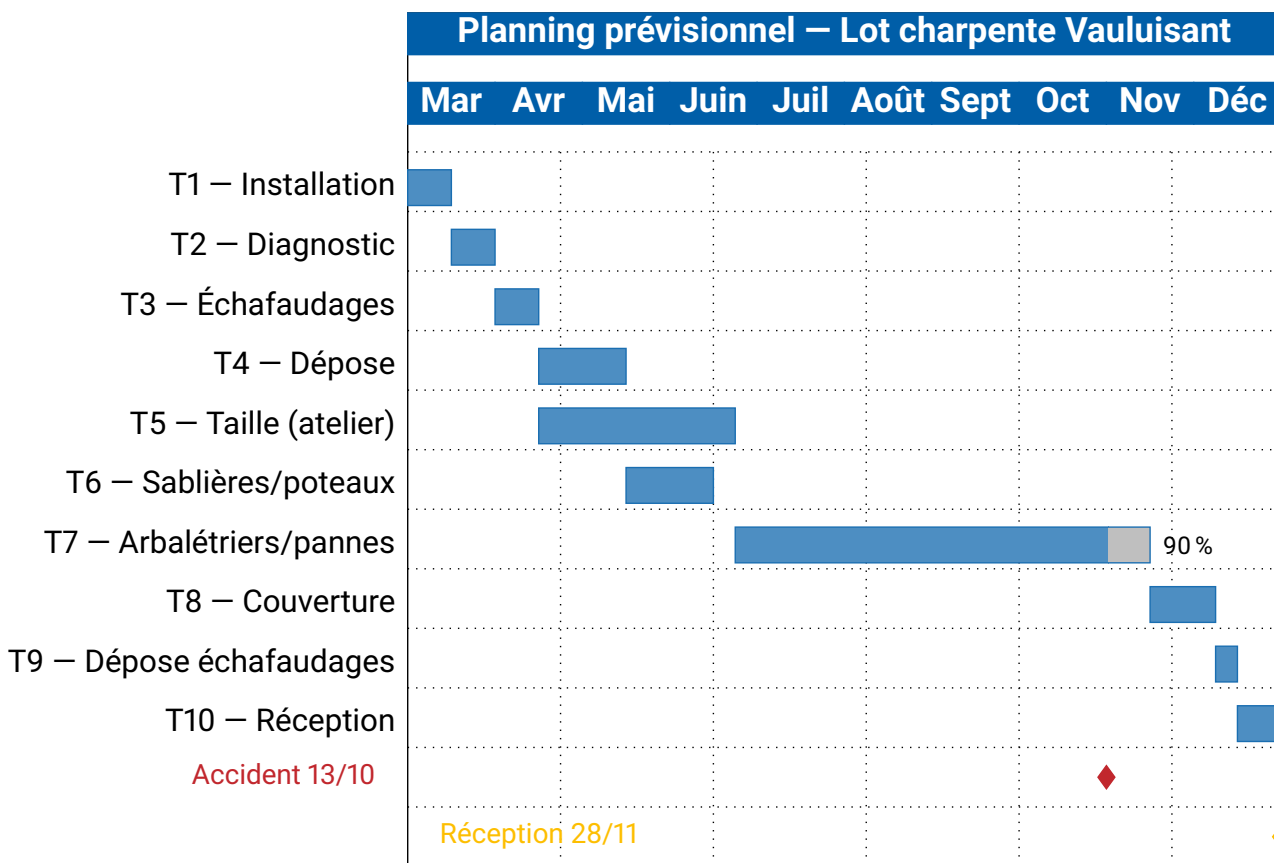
Planning prévisionnel — Lot charpente Vauluisant

Mar Avr Mai Juin Juil Août Sept Oct Nov Déc

T1 — Installation
T2 — Diagnostic
T3 — Échafaudages
T4 — Dépose
T5 — Taille (atelier)
T6 — Sablières/poteaux
T7 — Arbalétriers/pannes
90 %
T8 — Couverture
T9 — Dépose échafaudages
T10 — Réception
Accident 13/10
Réception 28/11